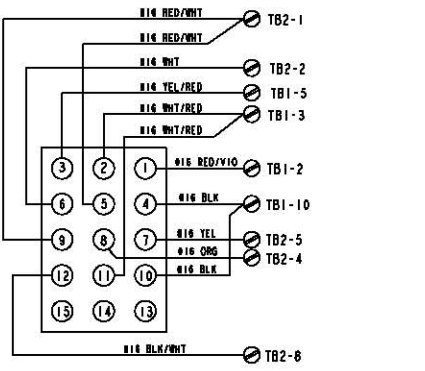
#16 RED/WHT
TB2-1
#16 RED/WHT
#16 WHT
TB2-2
#16 YEL/RED
TB1-5
#16 WHT/RED
TB1-3
#16 WHT/RED
3
2
1
#16 RED/VIO
TB1-2
6
5
4
#16 BLK
TB1-10
9
8
7
#16 YEL
TB2-5
#16 ORG
TB2-4
12
11
10
#16 BLK
15
14
13
#16 BLK/WHT
TB2-8